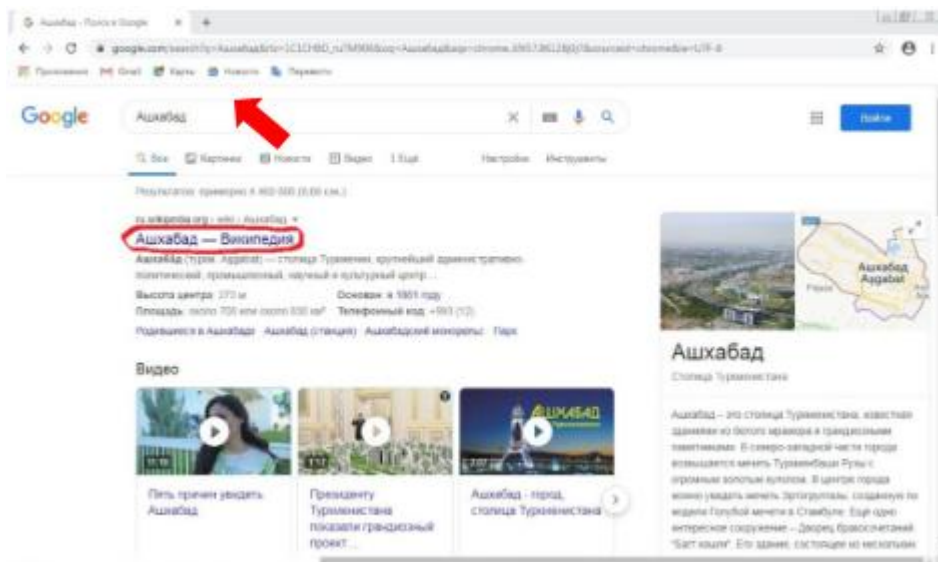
Ашхабад - Поиск в Google

google.com/search?q=Ашхабад&rlz=1C1CHBD_ru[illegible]&oq=Ашхабад&aqs=chrome.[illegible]&sourceid=chrome&ie=UTF-8

Приложения Gmail Карты Новости Переводчик

Google

Ашхабад

Войти

Все Картинки Новости Видео Ещё Настройки Инструменты

Результатов: примерно 4 460 000 (0,60 сек.)

ru.wikipedia.org › wiki › Ашхабад

Ашхабад — Википедия

Ашхаба́д (туркм. Aşgabat) — столица Туркмении, крупнейший административно-политический, промышленный, научный и культурный центр ...

Высота центра: 270 м Основан: в 1881 году

Площадь: около 700 или около 800 км² Телефонный код: +993 (12)

Подземные в Ашхабаде Ашхабад (станция) Ашхабадский монорельс Парк

Видео

Пять причин увидеть Ашхабад

Президенту Туркменистана показали грандиозный проект ...

Ашхабад - город, столица Туркменистана

АШХАБАД

Ашхабад Aşgabat

Ашхабад

Столица Туркменистана

Ашхабад – это столица Туркменистана, известная зданиями из белого мрамора и грандиозными памятниками. В северо-западной части города возвышается мечеть Туркменбаши Рухы с огромным золотым куполом. В центре города можно увидеть мечеть Эртогрулгазы, созданную по модели Голубой мечети в Стамбуле. Ещё одно интересное сооружение – Дворец бракосочетаний "Бахт кошги". Его здание, состоящее из нескольких